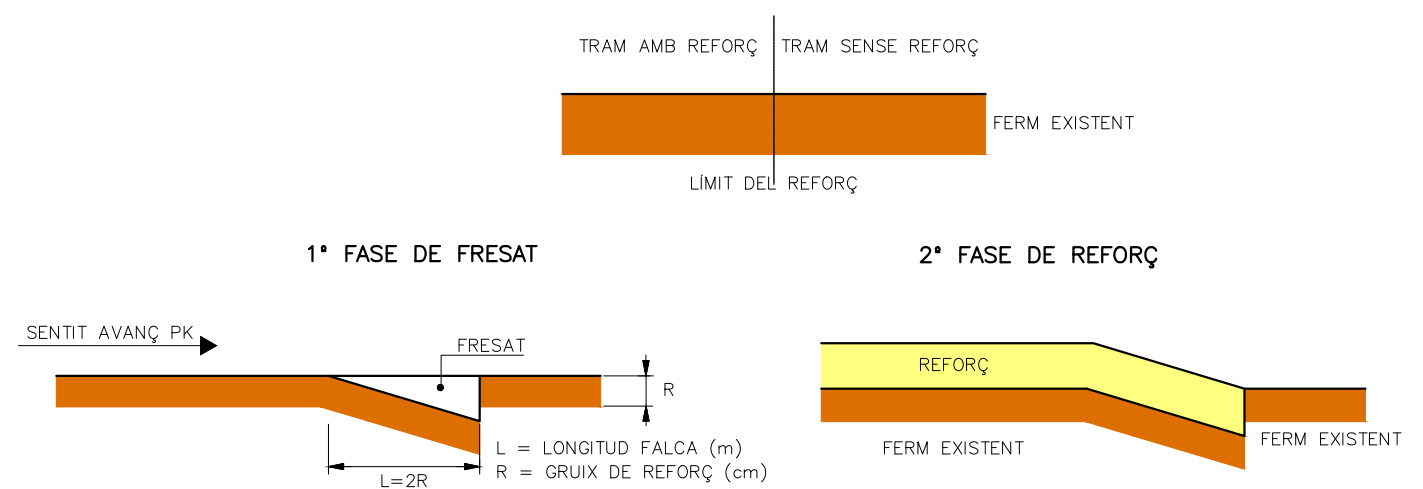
TRAM AMB REFORÇ | TRAM SENSE REFORÇ

FERM EXISTENT

LÍMIT DEL REFORÇ

1ª FASE DE FRESAT

2ª FASE DE REFORÇ

SENTIT AVANÇ PK

FRESAT

R

L=2R

L = LONGITUD FALCA (m)
R = GRUIX DE REFORÇ (cm)

REFORÇ

FERM EXISTENT

FERM EXISTENT